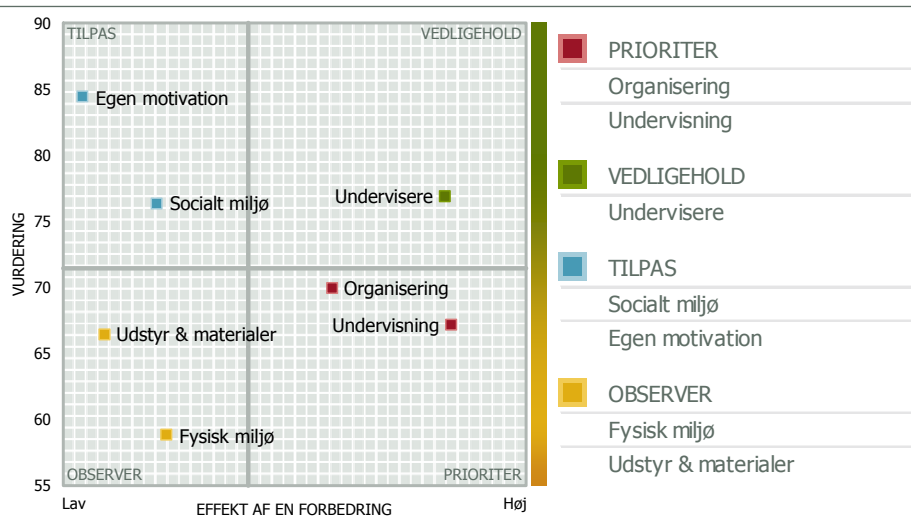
90
85
80
75
70
65
60
55

VURDERING

TILPAS
VEDLIGEHOLD
OBSERVER
PRIORITER

Egen motivation
Socialt miljø
Undervisere
Organisering
Undervisning
Udstyr & materialer
Fysisk miljø

Lav
EFFEKT AF EN FORBEDRING
Høj

PRIORITER
Organisering
Undervisning

VEDLIGEHOLD
Undervisere

TILPAS
Socialt miljø
Egen motivation

OBSERVER
Fysisk miljø
Udstyr & materialer